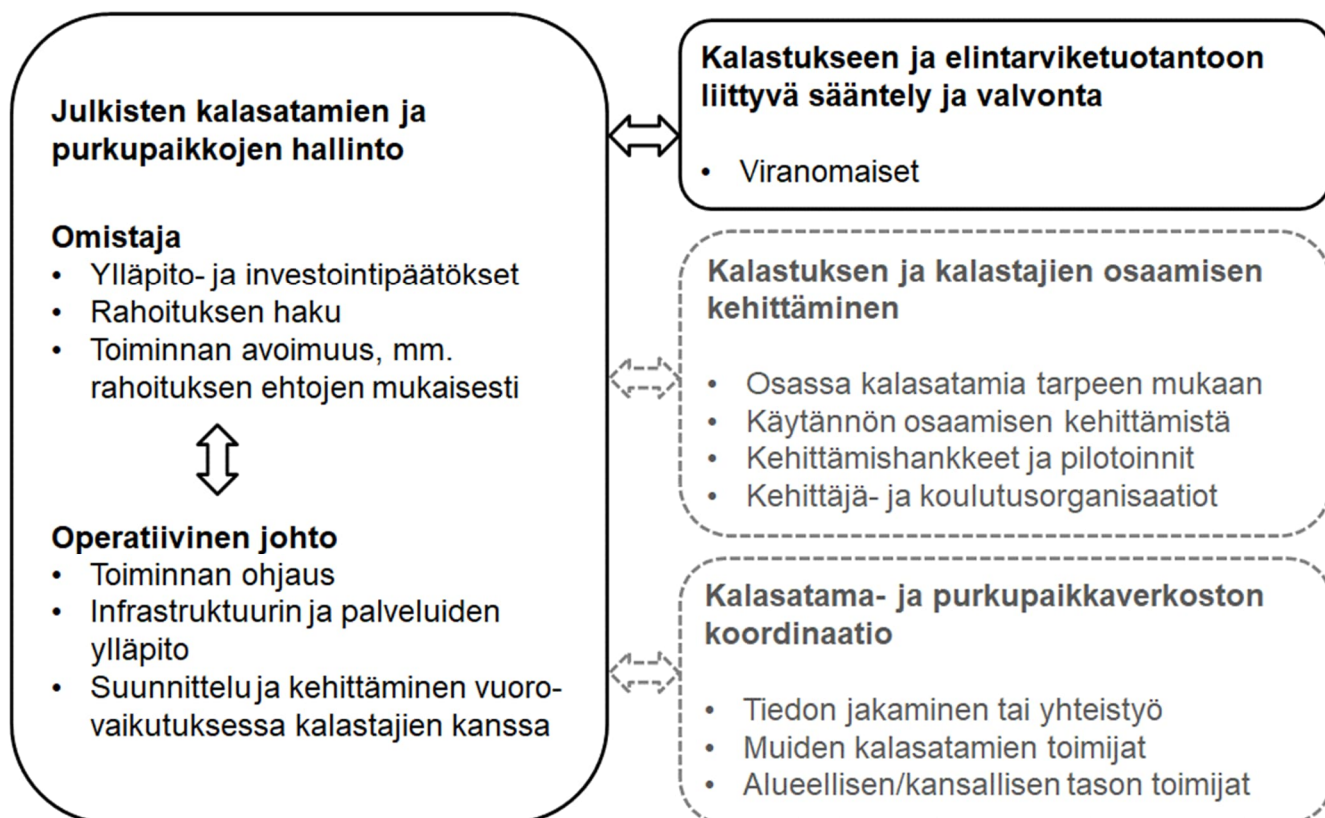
Julkisten kalasatamien ja purkupaikkojen hallinto

Omistaja
• Ylläpito- ja investointipäätökset
• Rahoituksen haku
• Toiminnan avoimuus, mm. rahoituksen ehtojen mukaisesti

Operatiivinen johto
• Toiminnan ohjaus
• Infrastruktuurin ja palveluiden ylläpito
• Suunnittelu ja kehittäminen vuorovaikutuksessa kalastajien kanssa

Kalastukseen ja elintarviketuotantoon liittyvä sääntely ja valvonta
• Viranomaiset

Kalastuksen ja kalastajien osaamisen kehittäminen
• Osassa kalasatamia tarpeen mukaan
• Käytännön osaamisen kehittämistä
• Kehittämishankkeet ja pilotoinnit
• Kehittäjä- ja koulutusorganisaatiot

Kalasatama- ja purkupaikkaverkoston koordinaatio
• Tiedon jakaminen tai yhteistyö
• Muiden kalasatamien toimijat
• Alueellisen/kansallisen tason toimijat